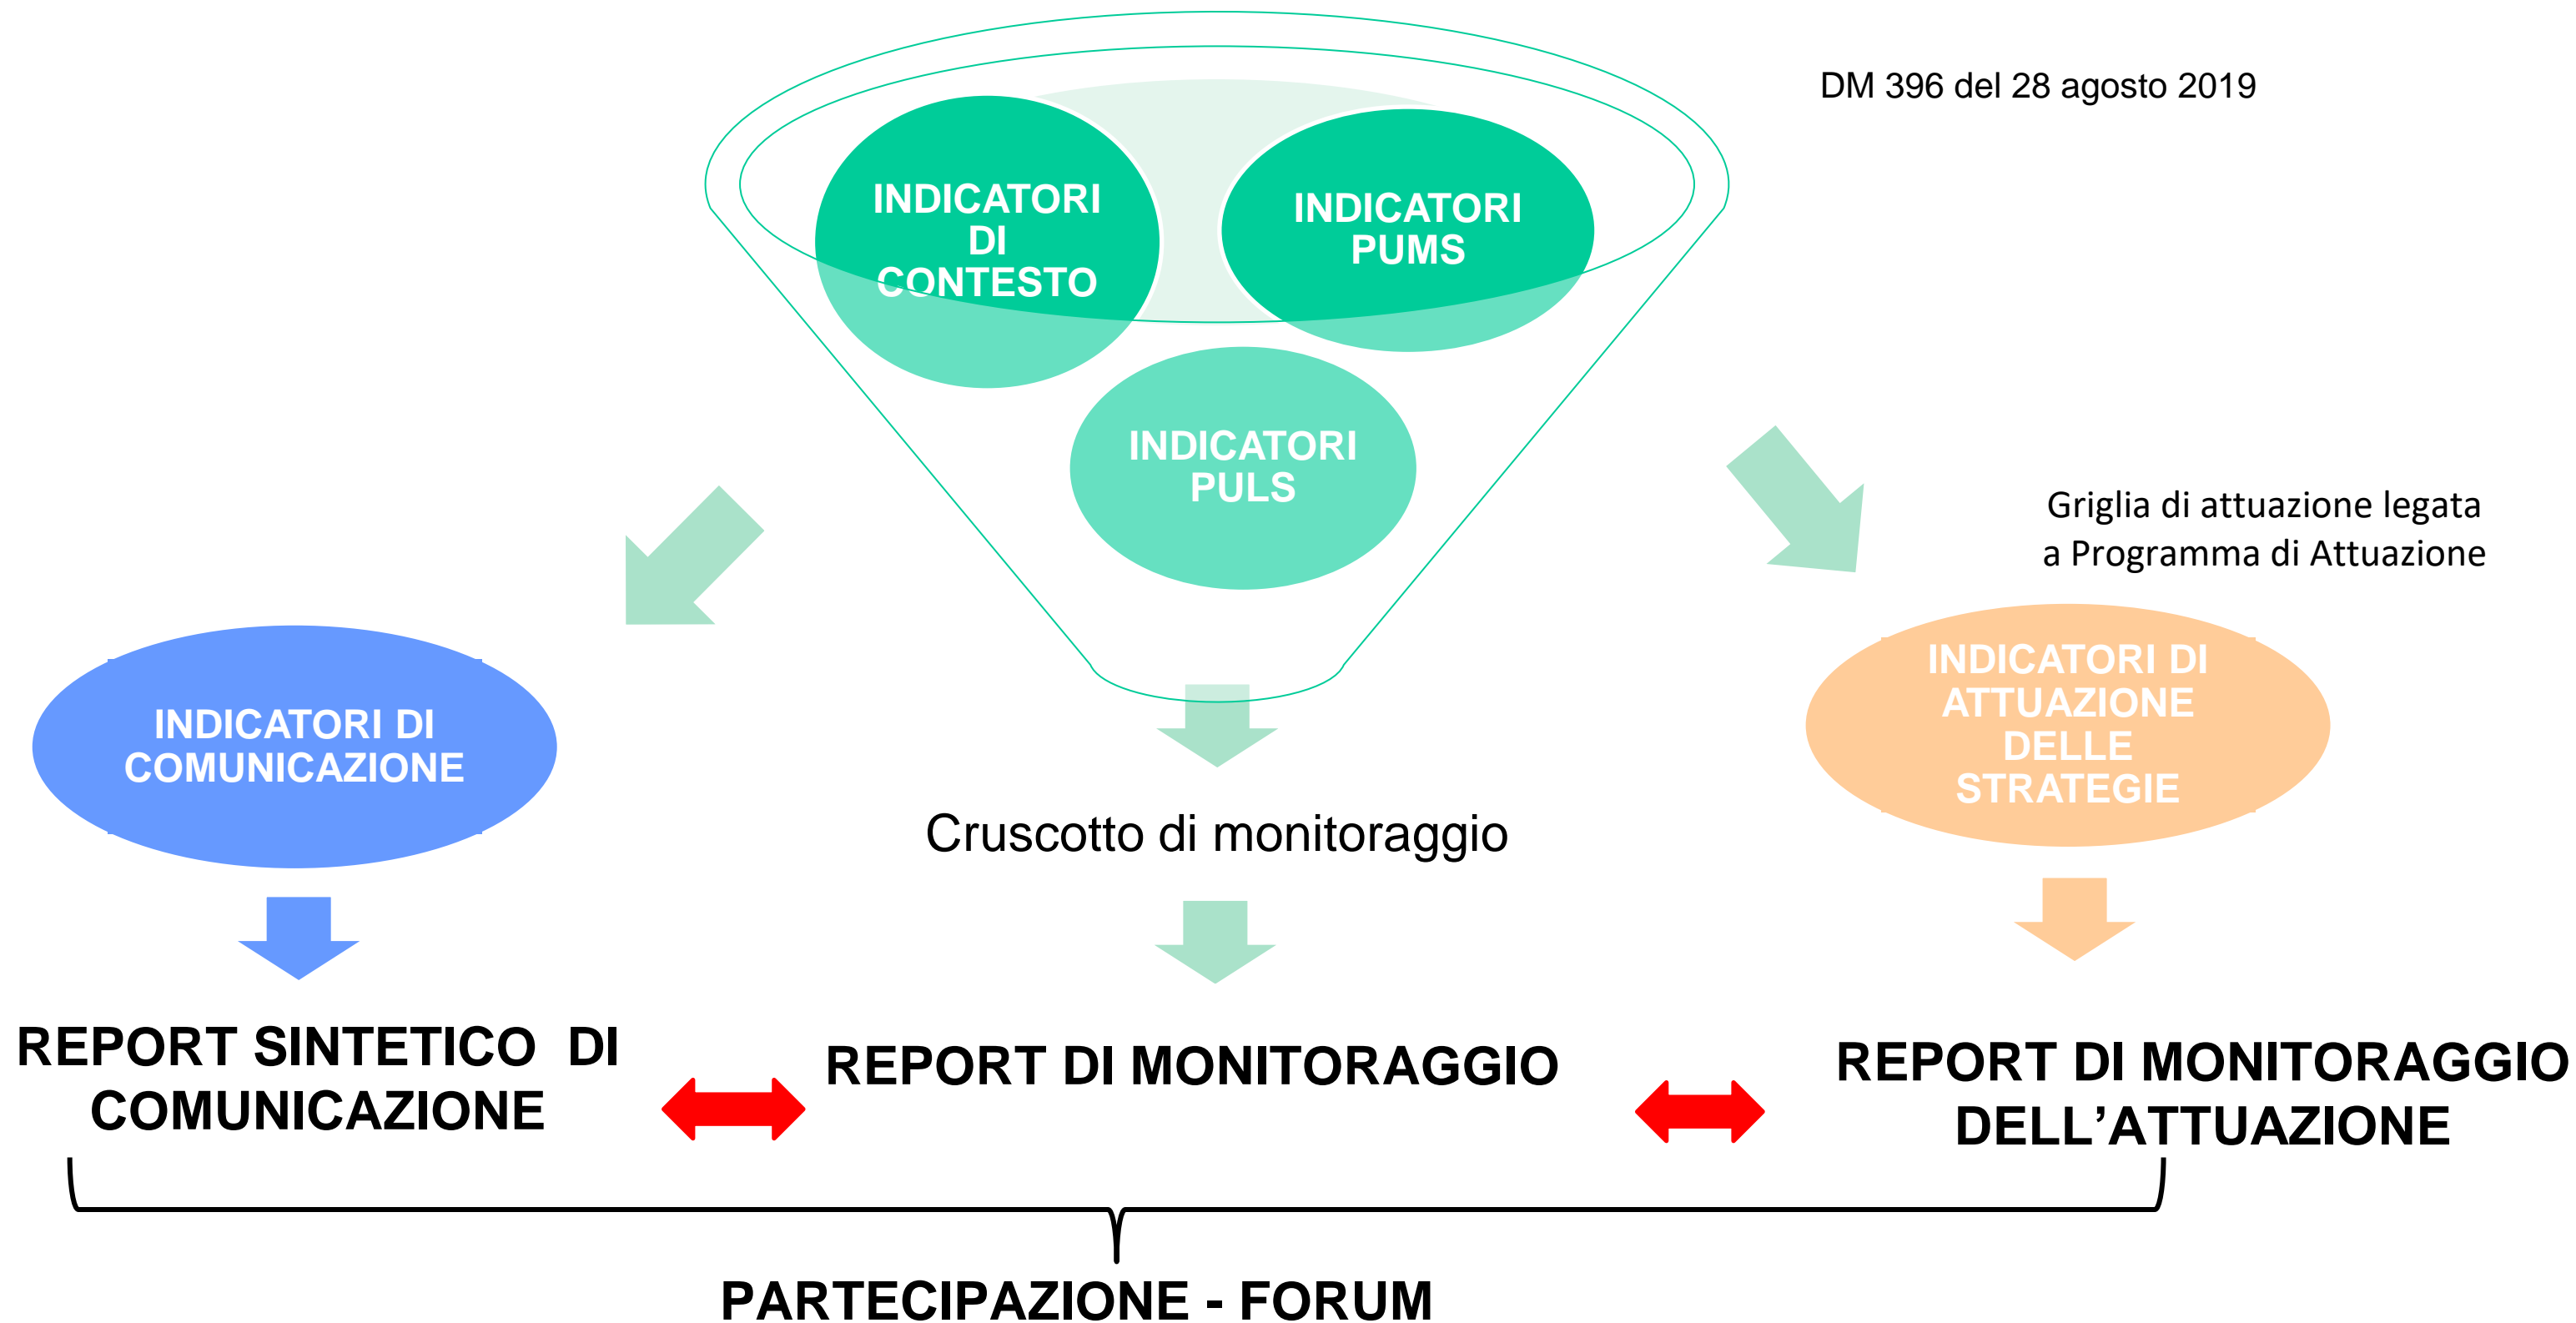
DM 396 del 28 agosto 2019

INDICATORI DI CONTESTO

INDICATORI PUMS

INDICATORI PULS

Griglia di attuazione legata a Programma di Attuazione

INDICATORI DI COMUNICAZIONE

Cruscotto di monitoraggio

INDICATORI DI ATTUAZIONE DELLE STRATEGIE

REPORT SINTETICO DI COMUNICAZIONE

REPORT DI MONITORAGGIO

REPORT DI MONITORAGGIO DELL'ATTUAZIONE

PARTECIPAZIONE - FORUM